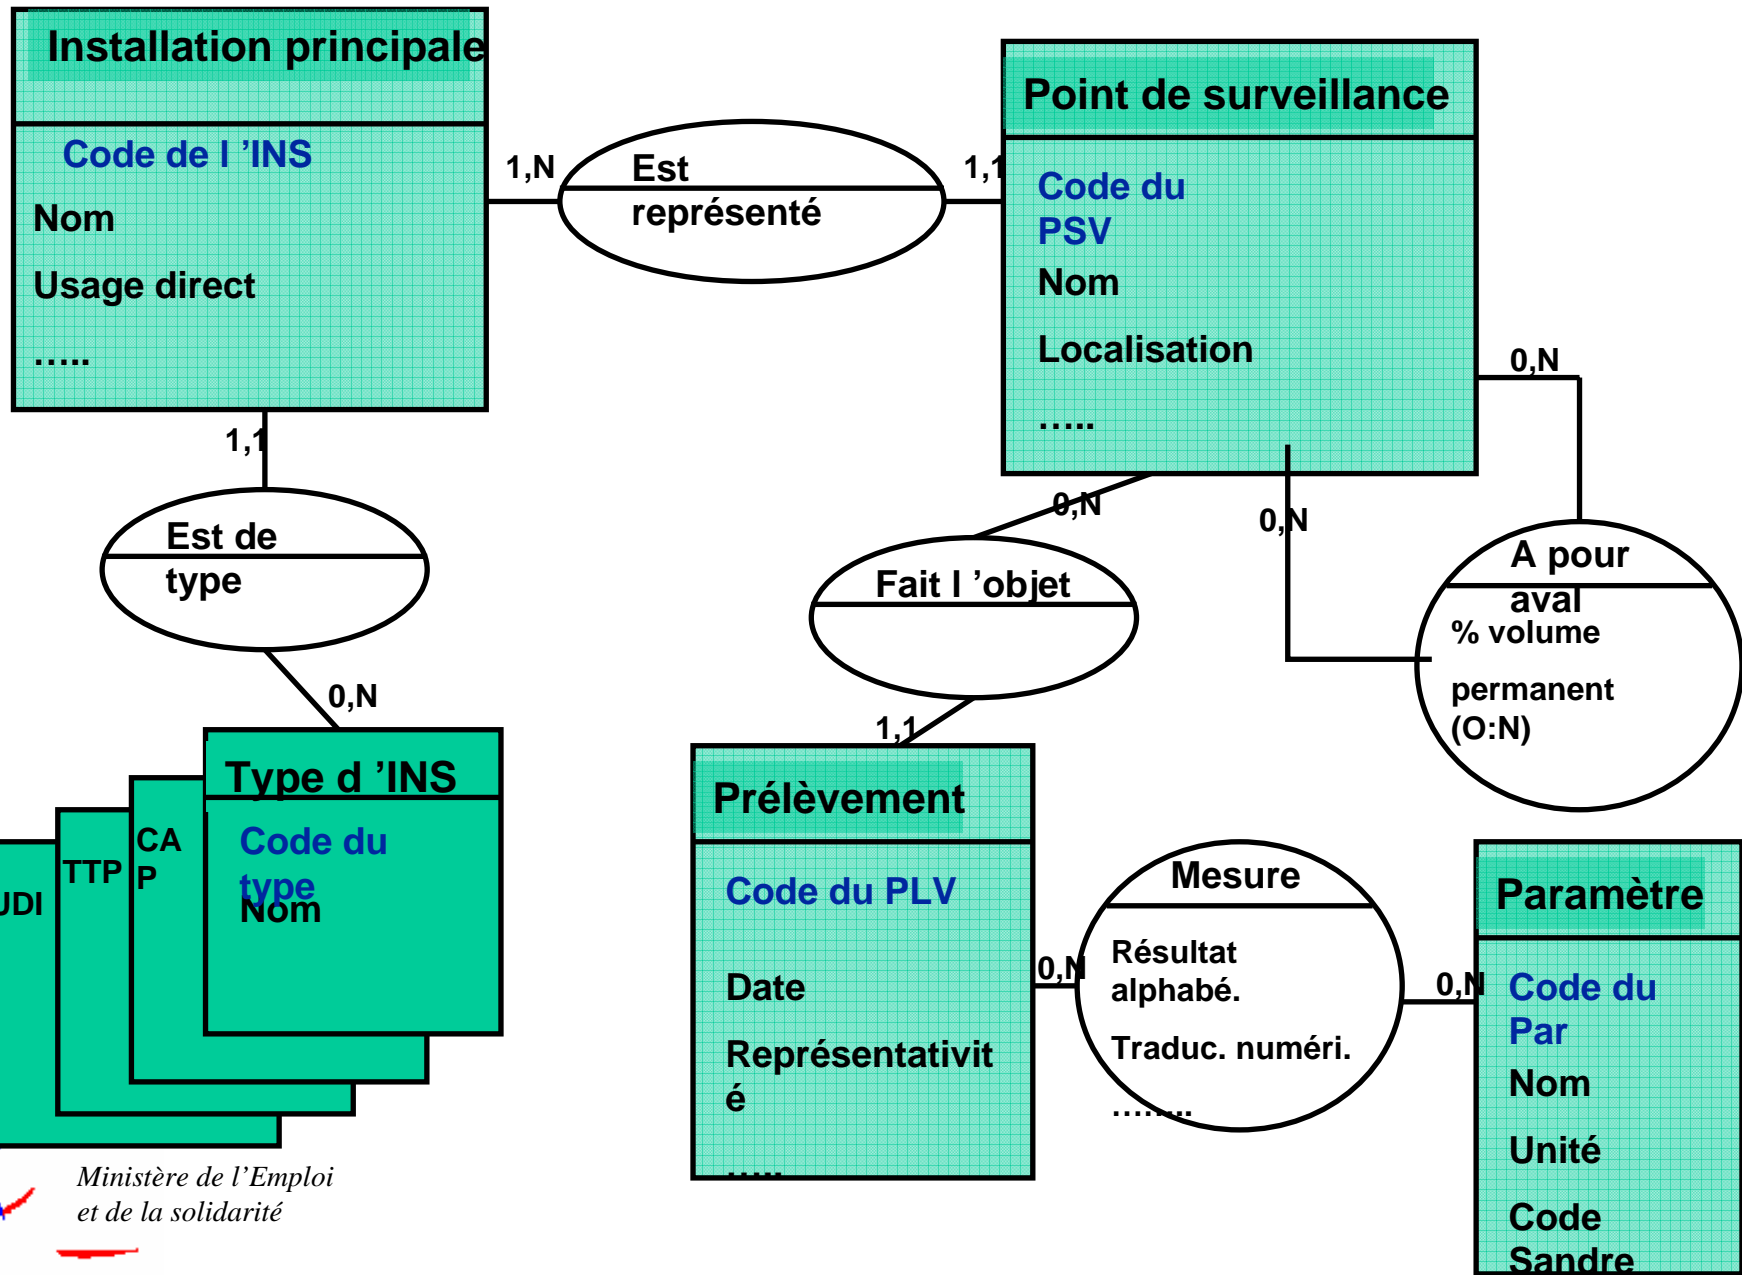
Installation principale

Code de l 'INS

Nom

Usage direct

.....

1,N

Est représenté

1,1

Point de surveillance

Code du PSV

Nom

Localisation

.....

0,N

1,1

Est de type

0,N

0,N

0,N

Fait l 'objet

A pour aval

% volume

permanent (O:N)

1,1

Type d 'INS

Code du type

Nom

CA P

TTP

UDI

Prélèvement

Code du PLV

Date

Représentativité

.....

Mesure

Résultat alphabé.

Traduc. numéri.

........

0,N

0,N

Paramètre

Code du Par

Nom

Unité

Code Sandre

Ministère de l'Emploi et de la solidarité